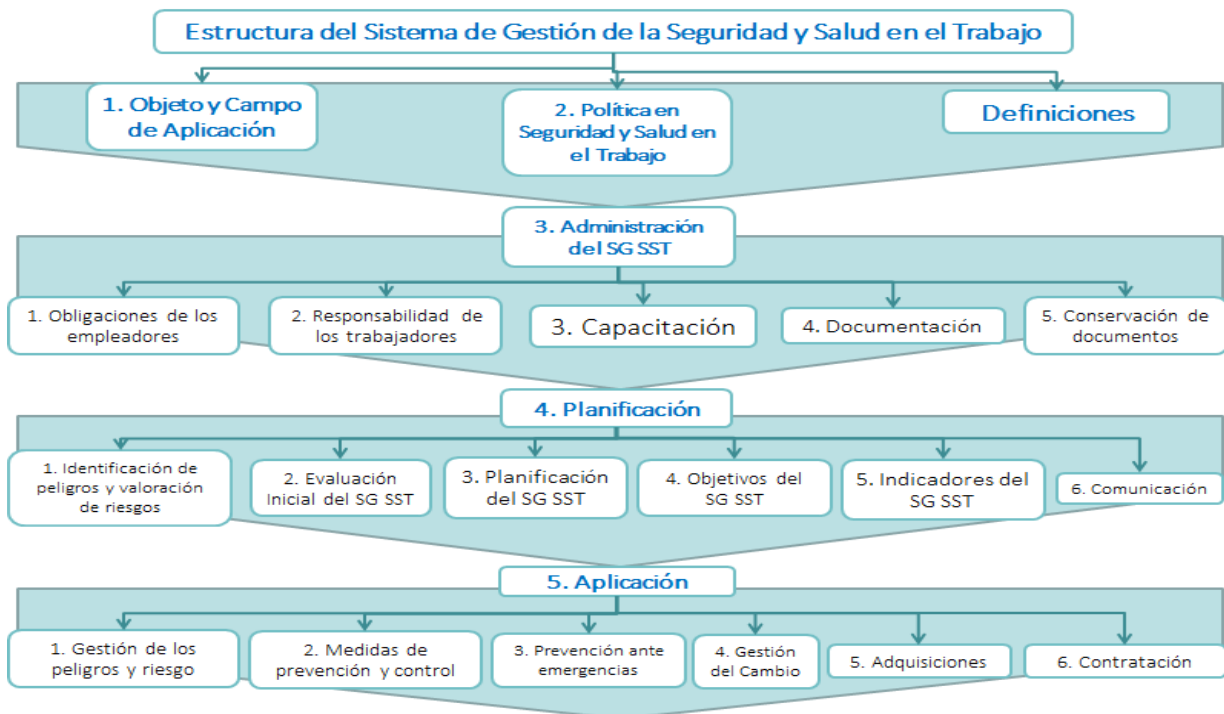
Estructura del Sistema de Gestión de la Seguridad y Salud en el Trabajo

1. Objeto y Campo de Aplicación

2. Política en Seguridad y Salud en el Trabajo

Definiciones

3. Administración del SG SST

1. Obligaciones de los empleadores

2. Responsabilidad de los trabajadores

3. Capacitación

4. Documentación

5. Conservación de documentos

4. Planificación

1. Identificación de peligros y valoración de riesgos

2. Evaluación Inicial del SG SST

3. Planificación del SG SST

4. Objetivos del SG SST

5. Indicadores del SG SST

6. Comunicación

5. Aplicación

1. Gestión de los peligros y riesgo

2. Medidas de prevención y control

3. Prevención ante emergencias

4. Gestión del Cambio

5. Adquisiciones

6. Contratación